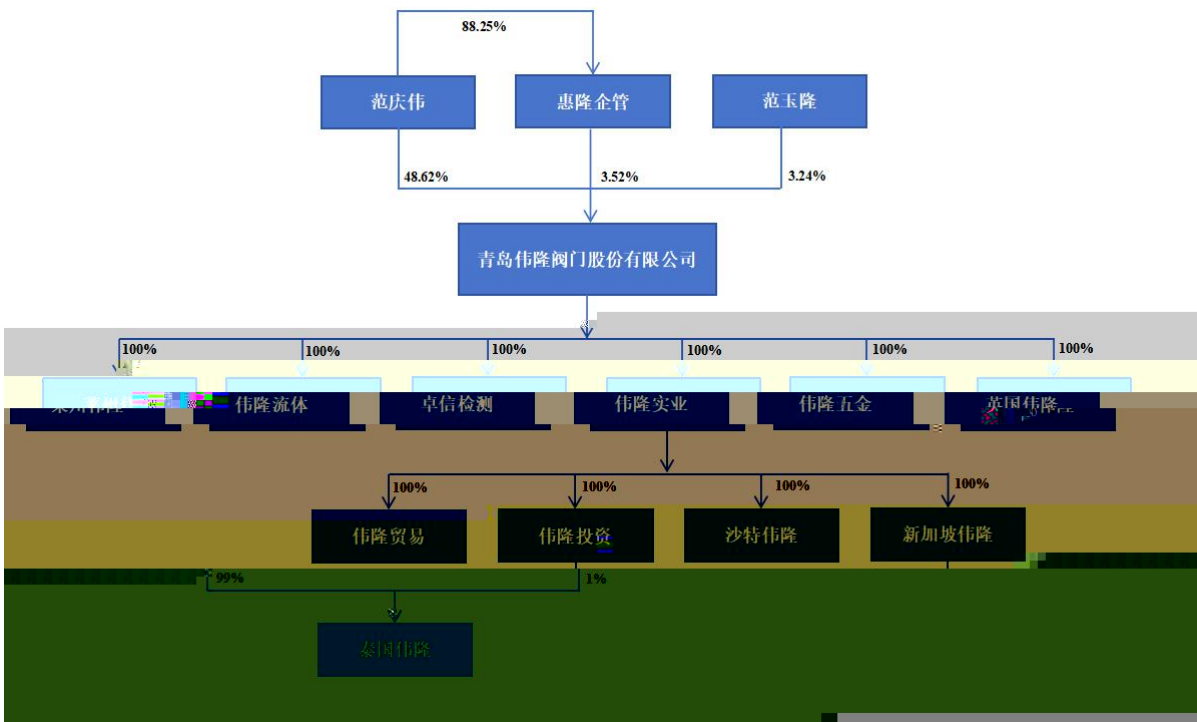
88.25%

范庆伟

惠隆企管

范玉隆

48.62%

3.52%

3.24%

青岛伟隆阀门股份有限公司

100%

100%

100%

100%

100%

100%

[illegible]

伟隆流体

卓信检测

伟隆实业

伟隆五金

英国伟隆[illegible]

100%

100%

100%

100%

伟隆贸易

伟隆投资

沙特伟隆

新加坡伟隆

99%

1%

泰国伟隆